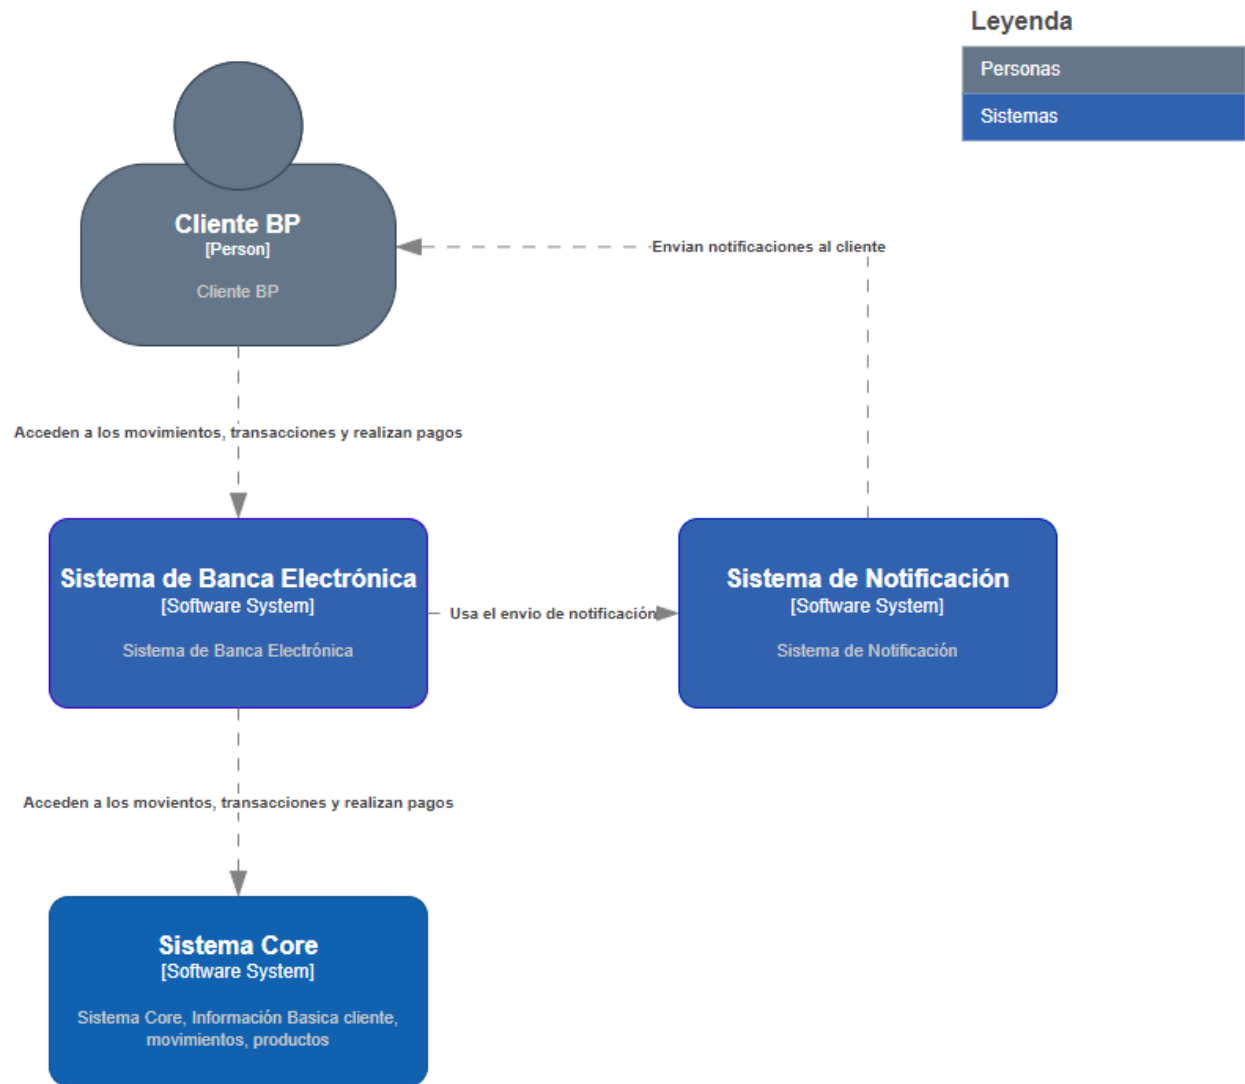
Leyenda

Personas

Sistemas

Cliente BP
[Person]

Cliente BP

Envian notificaciones al cliente

Acceden a los movimientos, transacciones y realizan pagos

Sistema de Banca Electrónica
[Software System]

Sistema de Banca Electrónica

Usa el envio de notificación

Sistema de Notificación
[Software System]

Sistema de Notificación

Acceden a los movientos, transacciones y realizan pagos

Sistema Core
[Software System]

Sistema Core, Información Basica cliente, movimientos, productos